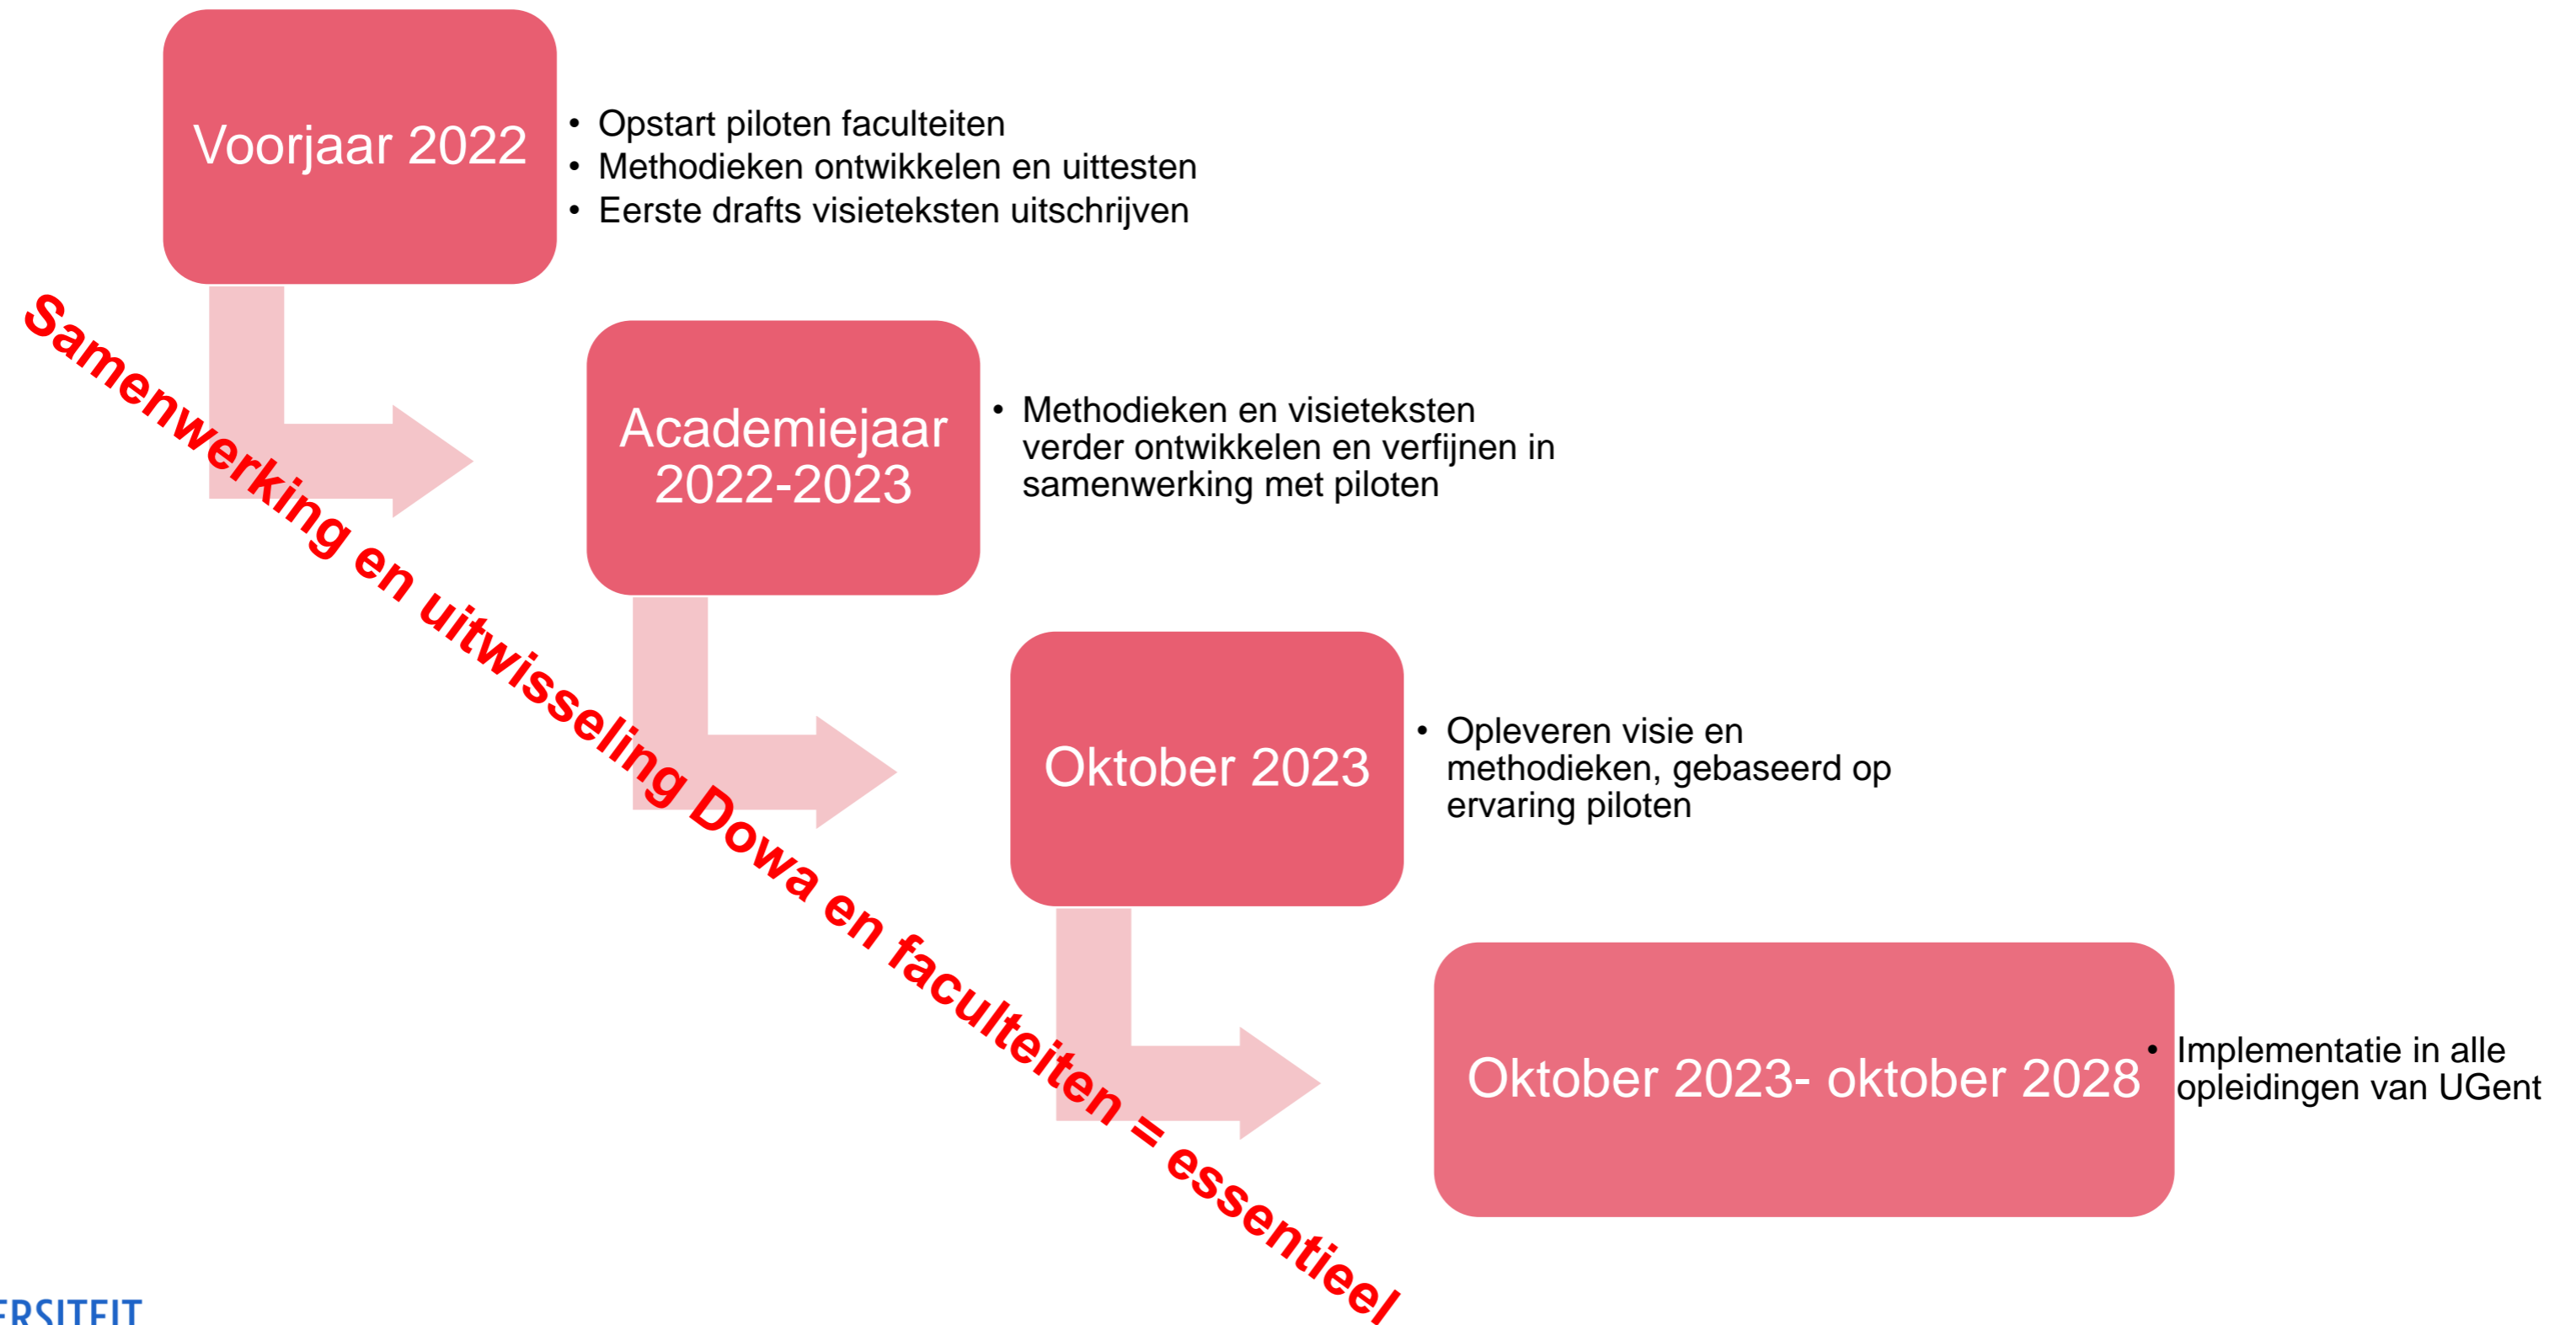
Voorjaar 2022

• Opstart piloten faculteiten
• Methodieken ontwikkelen en uittesten
• Eerste drafts visieteksten uitschrijven

Academiejaar 2022-2023

• Methodieken en visieteksten verder ontwikkelen en verfijnen in samenwerking met piloten

Oktober 2023

• Opleveren visie en methodieken, gebaseerd op ervaring piloten

Oktober 2023- oktober 2028

• Implementatie in alle opleidingen van UGent

Samenwerking en uitwisseling Dowa en faculteiten = essentieel

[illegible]ERSITEIT